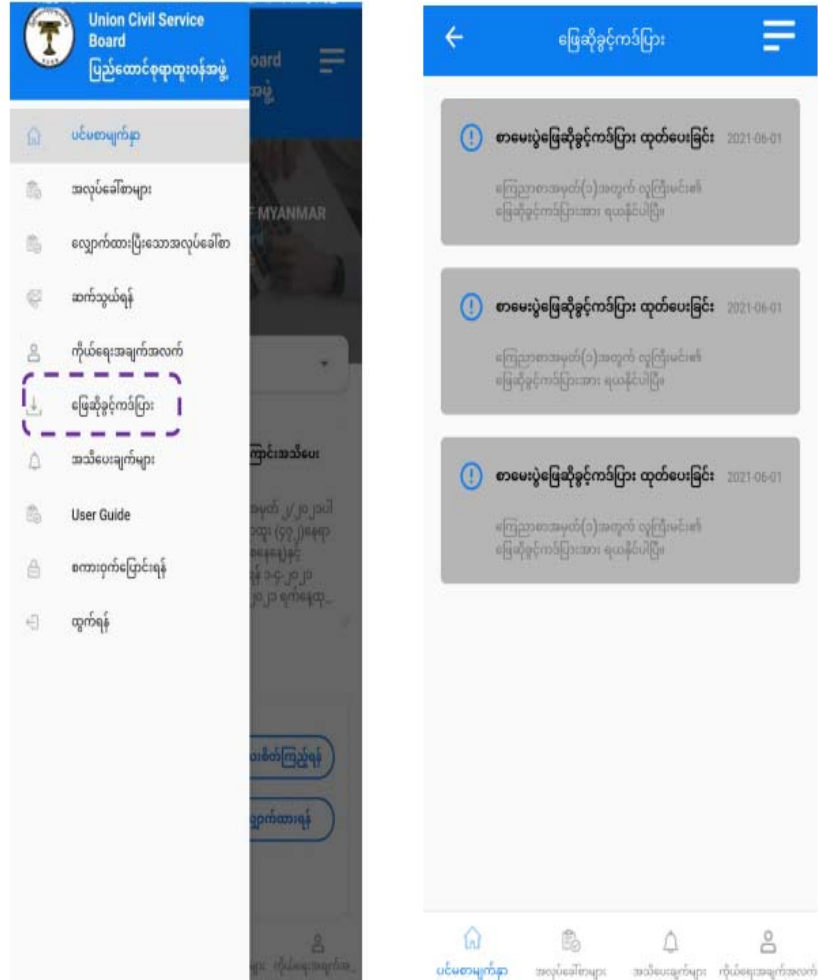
Union Civil Service Board
ပြည်ထောင်စုရာထူးဝန်အဖွဲ့

ပင်မစာမျက်နှာ
အလုပ်ခေါ်စာများ
လျှောက်ထားပြီးသောအလုပ်ခေါ်စာ
ဆက်သွယ်ရန်
ကိုယ်ရေးအချက်အလက်
ဖြေဆိုခွင့်ကဒ်ပြား
အသိပေးချက်များ
User Guide
စကားဝှက်ပြောင်းရန်
ထွက်ရန်

oard
အဖွဲ့
F MYANMAR
ကြောင်းအသိပေး
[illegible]
းစစ်ကြည့်ရန်
ျှောက်ထားရန်
ကိုယ်ရေးအချက်အ

ဖြေဆိုခွင့်ကဒ်ပြား

စာမေးပွဲဖြေဆိုခွင့်ကဒ်ပြား ထုတ်ပေးခြင်း 2021-06-01
ကြေညာစာအမှတ်(၁)အတွက် လျှောက်ထားသူများ၏ ဖြေဆိုခွင့်ကဒ်ပြားအား ရယူနိုင်ပါပြီ။

စာမေးပွဲဖြေဆိုခွင့်ကဒ်ပြား ထုတ်ပေးခြင်း 2021-06-01
ကြေညာစာအမှတ်(၁)အတွက် လျှောက်ထားသူများ၏ ဖြေဆိုခွင့်ကဒ်ပြားအား ရယူနိုင်ပါပြီ။

စာမေးပွဲဖြေဆိုခွင့်ကဒ်ပြား ထုတ်ပေးခြင်း 2021-06-01
ကြေညာစာအမှတ်(၁)အတွက် လျှောက်ထားသူများ၏ ဖြေဆိုခွင့်ကဒ်ပြားအား ရယူနိုင်ပါပြီ။

ပင်မစာမျက်နှာ အလုပ်ခေါ်စာများ အသိပေးချက်များ ကိုယ်ရေးအချက်အလက်